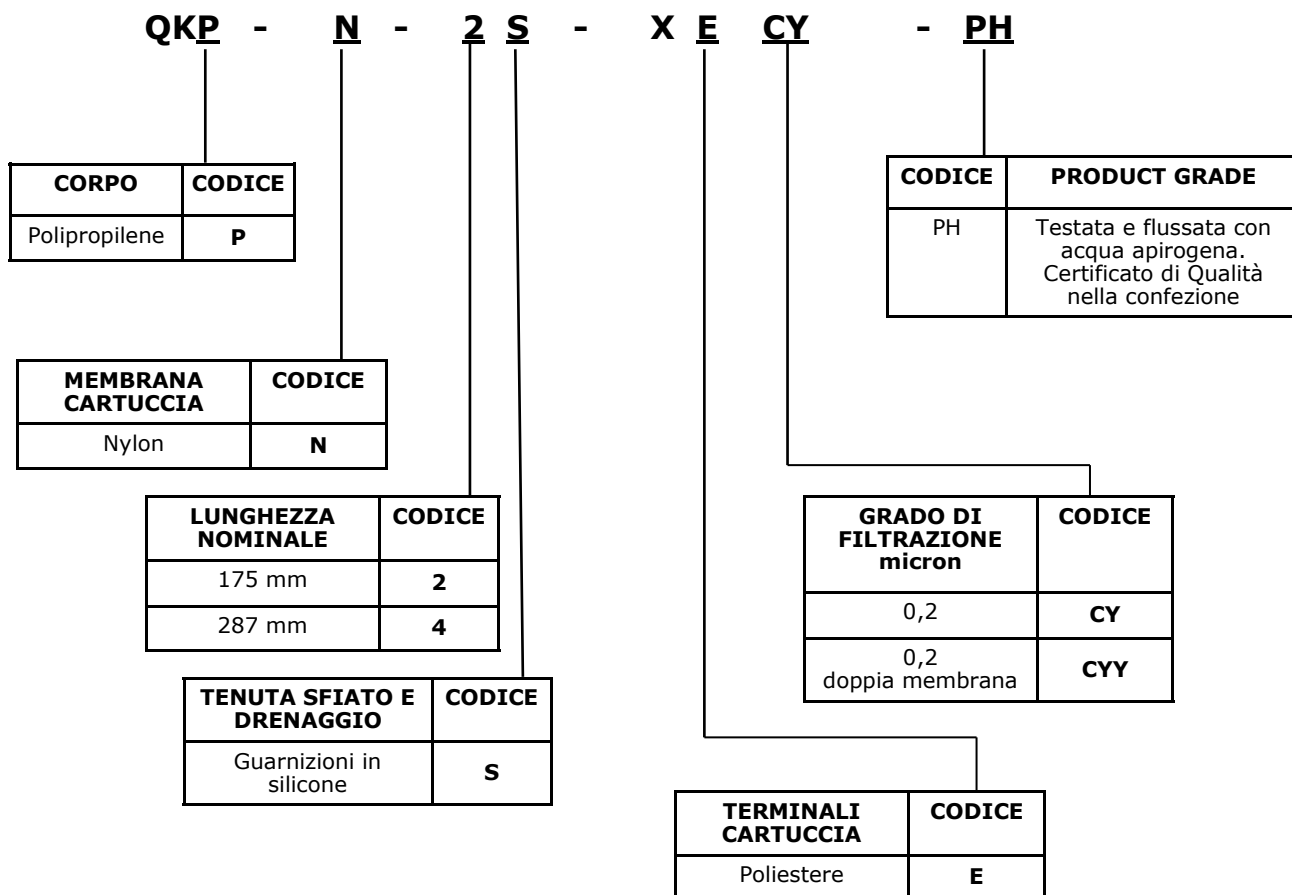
QKP - N - 2 S - X E CY - PH

| CORPO | CODICE |
|---|---|
| Polipropilene | P |

| CODICE | PRODUCT GRADE |
|---|---|
| PH | Testata e flussata con acqua apirogena. Certificato di Qualità nella confezione |

| MEMBRANA CARTUCCIA | CODICE |
|---|---|
| Nylon | N |

| LUNGHEZZA NOMINALE | CODICE |
|---|---|
| 175 mm | 2 |
| 287 mm | 4 |

| GRADO DI FILTRAZIONE micron | CODICE |
|---|---|
| 0,2 | CY |
| 0,2 doppia membrana | CYY |

| TENUTA SFIATO E DRENAGGIO | CODICE |
|---|---|
| Guarnizioni in silicone | S |

| TERMINALI CARTUCCIA | CODICE |
|---|---|
| Poliestere | E |